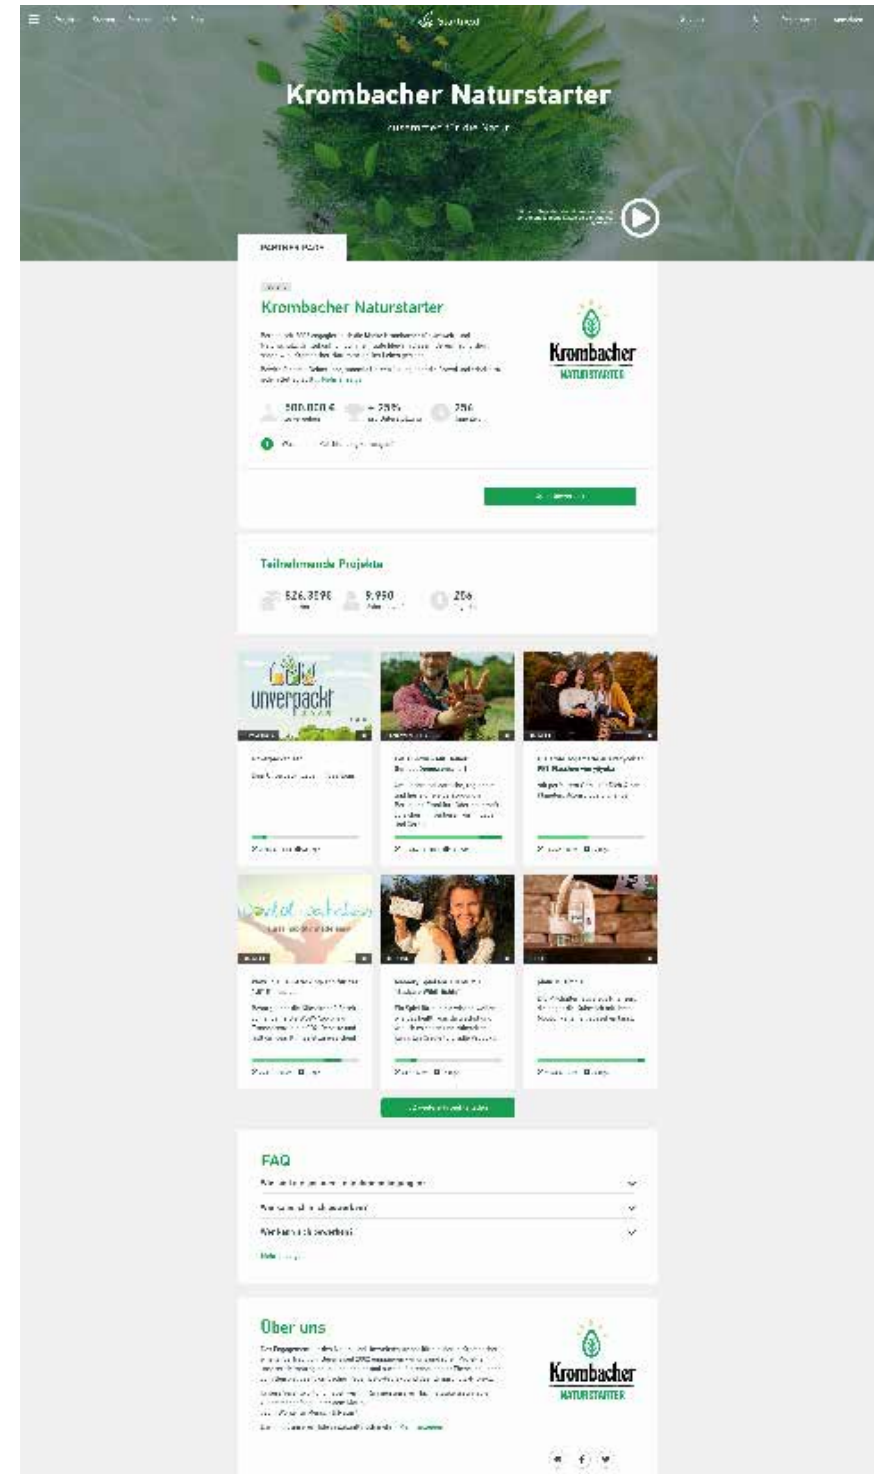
Startnext

Krombacher Naturstarter

Zusammen für die Natur

PARTNERPORTAL

Krombacher Naturstarter

Krombacher
NATURSTARTER

500.000 €

+ 25%

256

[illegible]

Teilnehmende Projekte

526.359 €

9.950

256

unverpackt

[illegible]

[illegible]

PET Flaschen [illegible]

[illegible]

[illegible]

FAQ

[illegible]

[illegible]

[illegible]

Mehr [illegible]

Über uns

Krombacher
NATURSTARTER